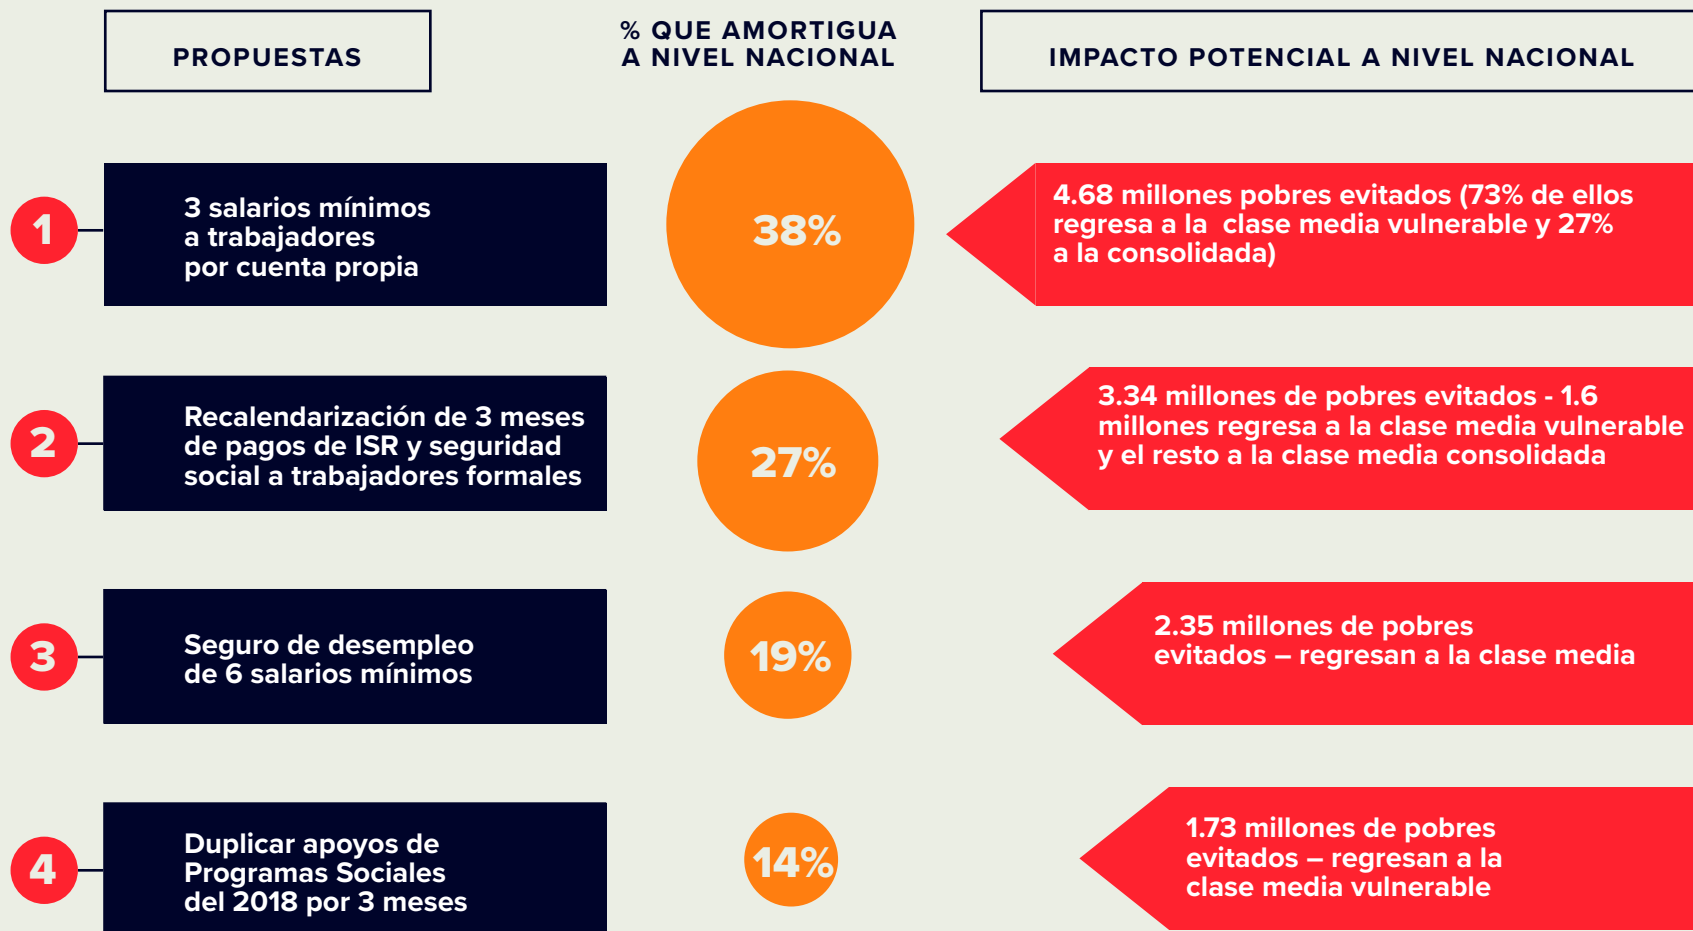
PROPUESTAS

% QUE AMORTIGUA A NIVEL NACIONAL

IMPACTO POTENCIAL A NIVEL NACIONAL

1

3 salarios mínimos a trabajadores por cuenta propia

38%

4.68 millones pobres evitados (73% de ellos regresa a la clase media vulnerable y 27% a la consolidada)

2

Recalendarización de 3 meses de pagos de ISR y seguridad social a trabajadores formales

27%

3.34 millones de pobres evitados - 1.6 millones regresa a la clase media vulnerable y el resto a la clase media consolidada

3

Seguro de desempleo de 6 salarios mínimos

19%

2.35 millones de pobres evitados – regresan a la clase media

4

Duplicar apoyos de Programas Sociales del 2018 por 3 meses

14%

1.73 millones de pobres evitados – regresan a la clase media vulnerable